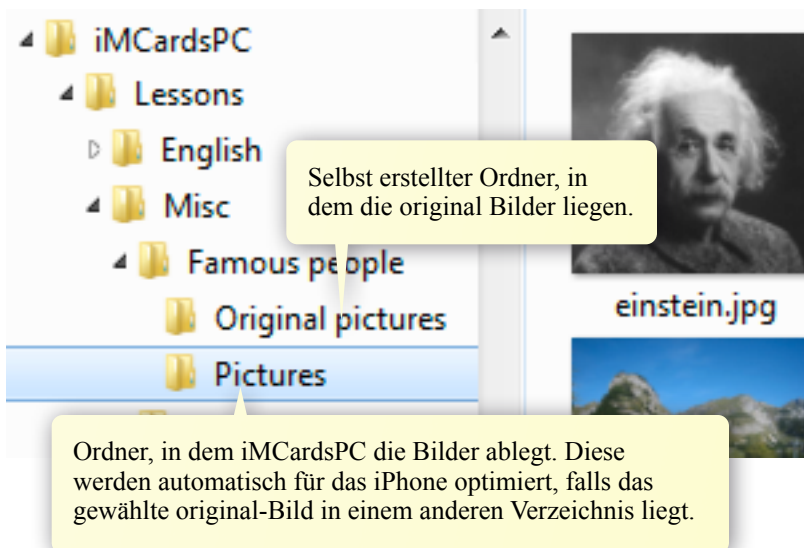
iMCardsPC
Lessons
English
Misc
Famous people
Original pictures
Pictures

Selbst erstellter Ordner, in dem die original Bilder liegen.

einstein.jpg

Ordner, in dem iMCardsPC die Bilder ablegt. Diese werden automatisch für das iPhone optimiert, falls das gewählte original-Bild in einem anderen Verzeichnis liegt.